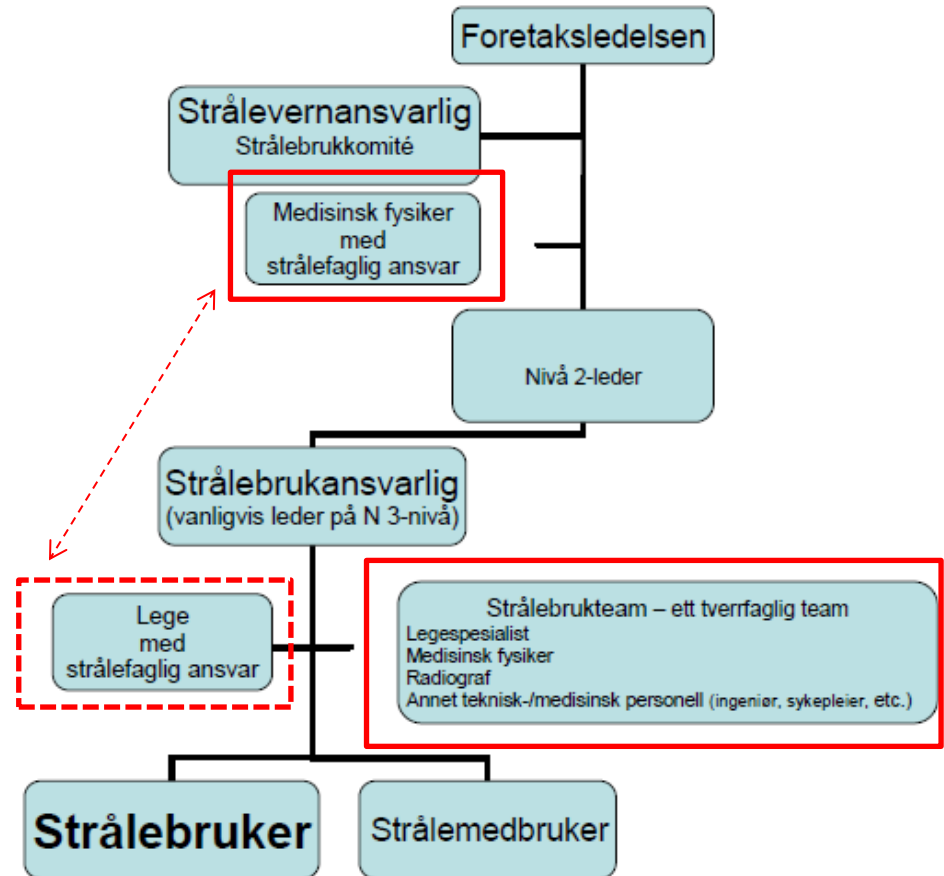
Foretaksledelsen

Strålevernansvarlig
Strålebrukkomité

Medisinsk fysiker
med
strålefaglig ansvar

Nivå 2-leder

Strålebrukansvarlig
(vanligvis leder på N 3-nivå)

Lege
med
strålefaglig ansvar

Strålebrukteam – ett tverrfaglig team
Legespesialist
Medisinsk fysiker
Radiograf
Annet teknisk-/medisinsk personell (ingeniør, sykepleier, etc.)

Strålebruker

Strålemedbruker